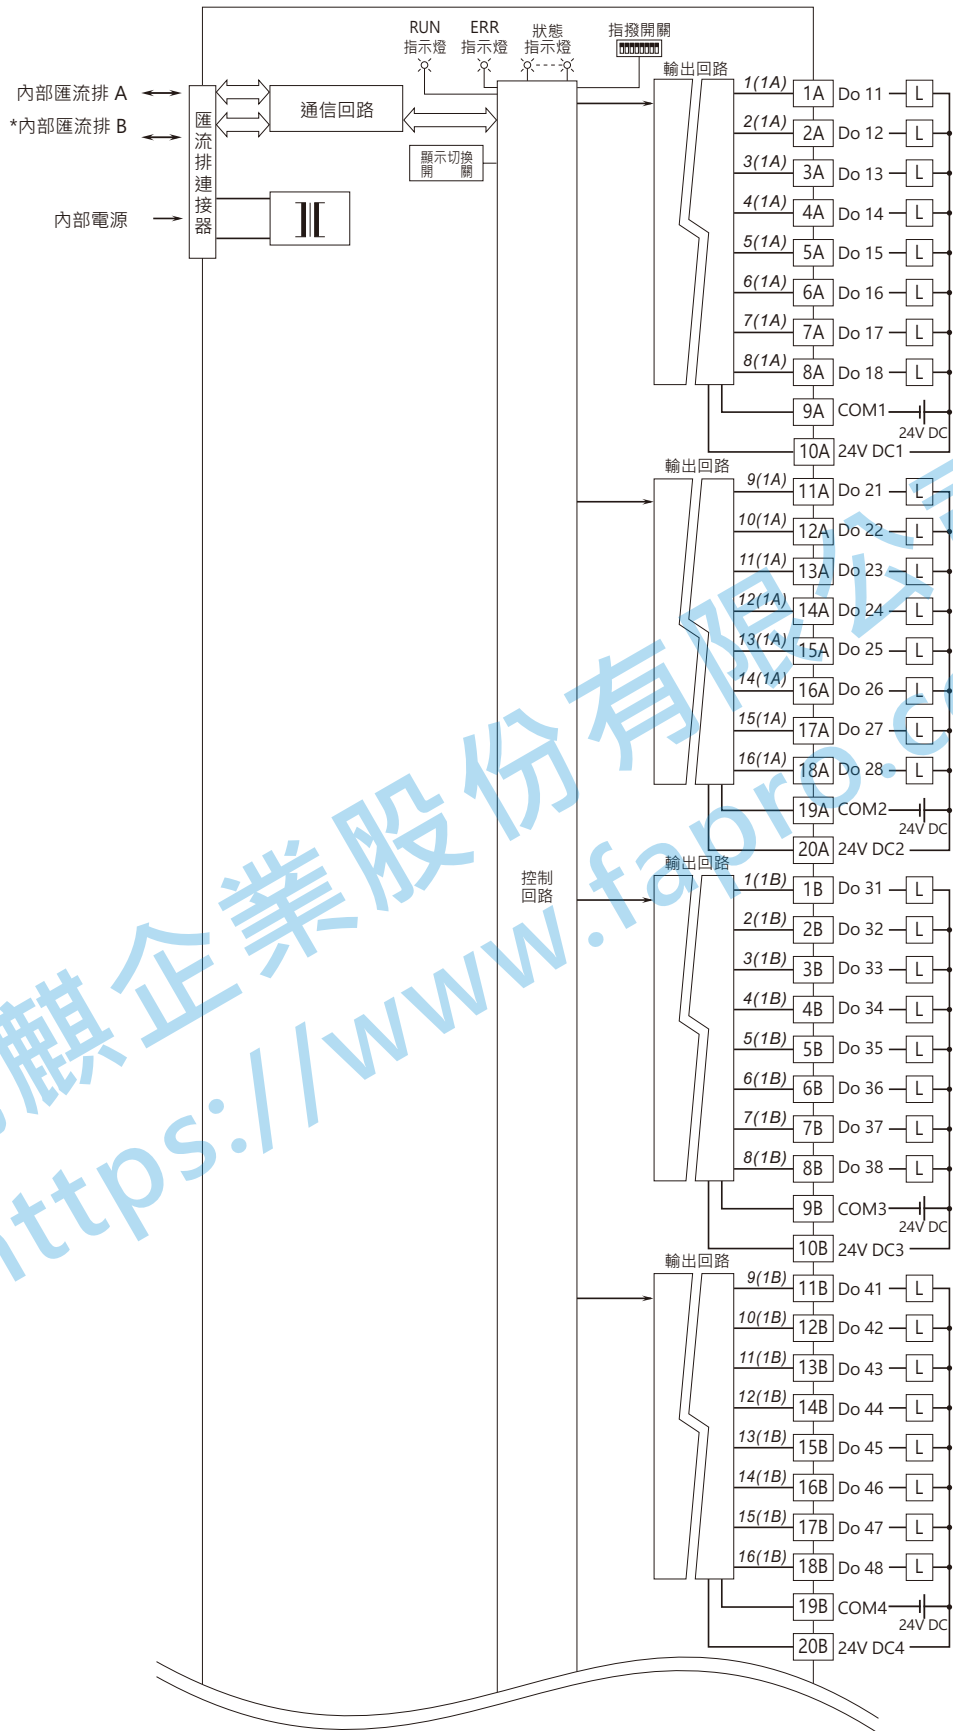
RUN 指示燈
ERR 指示燈
狀態 指示燈
指撥開關

內部匯流排 A
*內部匯流排 B
內部電源

匯流排連接器

通信回路

顯示切換開關

控制回路

輸出回路
1(1A) 1A Do 11 L
2(1A) 2A Do 12 L
3(1A) 3A Do 13 L
4(1A) 4A Do 14 L
5(1A) 5A Do 15 L
6(1A) 6A Do 16 L
7(1A) 7A Do 17 L
8(1A) 8A Do 18 L
9A COM1
24V DC
10A 24V DC1

輸出回路
9(1A) 11A Do 21 L
10(1A) 12A Do 22 L
11(1A) 13A Do 23 L
12(1A) 14A Do 24 L
13(1A) 15A Do 25 L
14(1A) 16A Do 26 L
15(1A) 17A Do 27 L
16(1A) 18A Do 28 L
19A COM2
24V DC
20A 24V DC2

輸出回路
1(1B) 1B Do 31 L
2(1B) 2B Do 32 L
3(1B) 3B Do 33 L
4(1B) 4B Do 34 L
5(1B) 5B Do 35 L
6(1B) 6B Do 36 L
7(1B) 7B Do 37 L
8(1B) 8B Do 38 L
9B COM3
24V DC
10B 24V DC3

輸出回路
9(1B) 11B Do 41 L
10(1B) 12B Do 42 L
11(1B) 13B Do 43 L
12(1B) 14B Do 44 L
13(1B) 15B Do 45 L
14(1B) 16B Do 46 L
15(1B) 17B Do 47 L
16(1B) 18B Do 48 L
19B COM4
24V DC
20B 24V DC4

麒企業股份有限公司
https://www.fapro.c